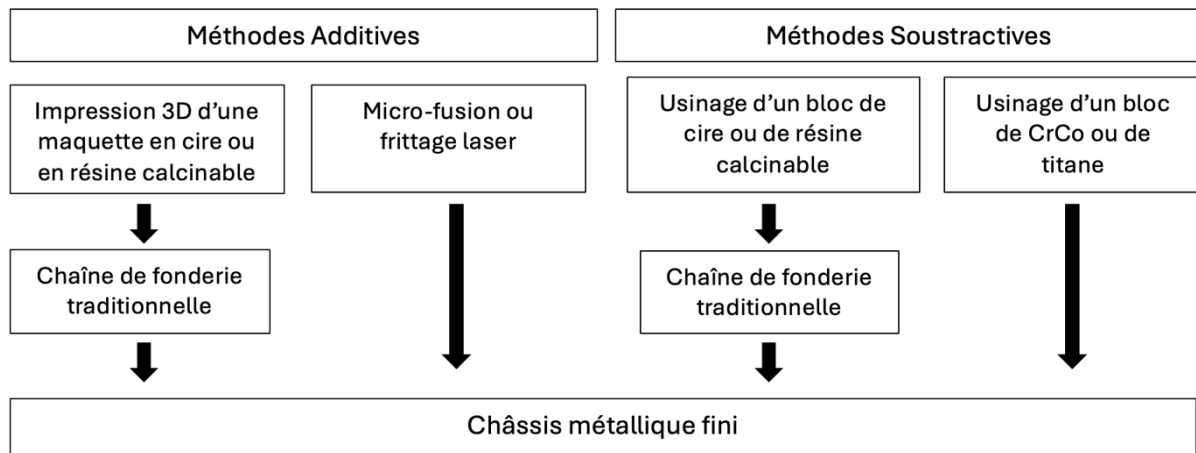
Méthodes Additives

Méthodes Soustractives

Impression 3D d'une maquette en cire ou en résine calcinable

Micro-fusion ou frittage laser

Usinage d'un bloc de cire ou de résine calcinable

Usinage d'un bloc de CrCo ou de titane

Chaîne de fonderie traditionnelle

Chaîne de fonderie traditionnelle

Châssis métallique fini